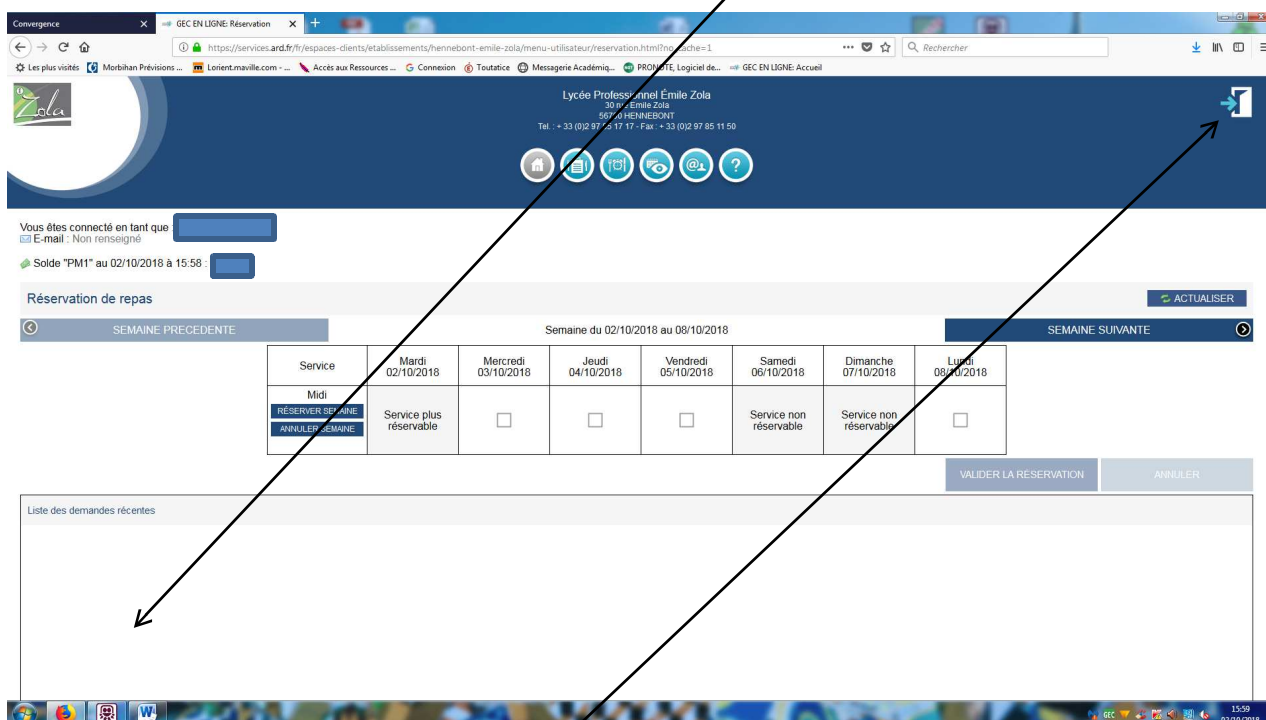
Convergence
GEC EN LIGNE: Réservation
https://services.ard.fr/fr/espaces-clients/etablissements/hennebont-emile-zola/menu-utilisateur/reservation.html?no_cache=1
Rechercher
Les plus visités   Morbihan Prévisions ...   Lorient.maville.com - ...   Accès aux Ressources ...   Connexion   Toutatice   Messagerie Académiq...   PRONOTE, Logiciel de...   GEC EN LIGNE: Accueil

Zola

Lycée Professionnel Émile Zola
30 rue Emile Zola
56700 HENNEBONT
Tel. : + 33 (0)2 97 85 17 17 - Fax : + 33 (0)2 97 85 11 50

?

Vous êtes connecté en tant que : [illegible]
E-mail : Non renseigné

Solde "PM1" au 02/10/2018 à 15:58 : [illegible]

Réservation de repas

ACTUALISER

SEMAINE PRECEDENTE

Semaine du 02/10/2018 au 08/10/2018

SEMAINE SUIVANTE

| Service | Mardi 02/10/2018 | Mercredi 03/10/2018 | Jeudi 04/10/2018 | Vendredi 05/10/2018 | Samedi 06/10/2018 | Dimanche 07/10/2018 | Lundi 08/10/2018 |
|---|---|---|---|---|---|---|---|
| Midi RÉSERVER SEMAINE ANNULER SEMAINE | Service plus réservable | ☐ | ☐ | ☐ | Service non réservable | Service non réservable | ☐ |

VALIDER LA RÉSERVATION

ANNULER

Liste des demandes récentes

GEC
15:59
02/10/2018